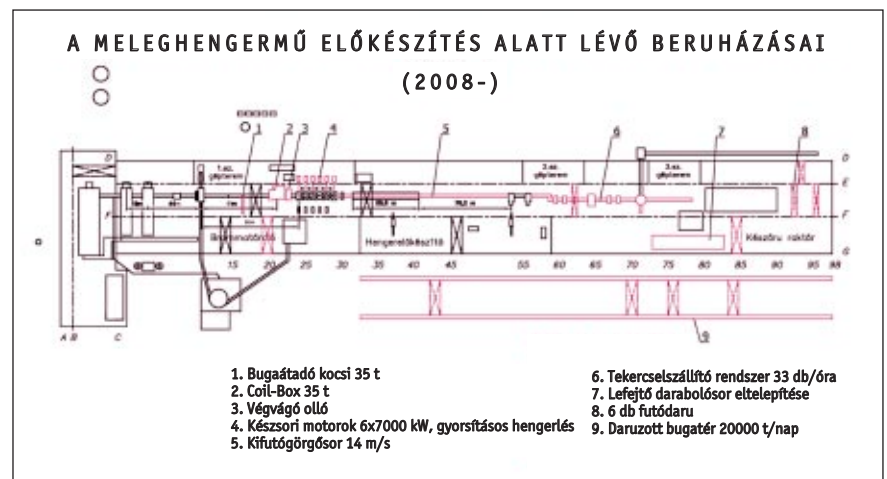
A MELEGHENGERMŰ ELŐKÉSZÍTÉS ALATT LÉVŐ BERUHÁZÁSAI

(2008-)

1 2 3 4 5 6 7 8

D
E
F
G

Hengerelőkészítő

Készáru raktár

15 20 25 30 35 40 45 55 60 65 70 75 80 85 90 95 98

9

A B C

1. Bugaátadó kocsi 35 t
2. Coil-Box 35 t
3. Végvágó olló
4. Készsori motorok 6x7000 kW, gyorsításos hengerlés
5. Kifutógörgősor 14 m/s

6. Tekercselszállító rendszer 33 db/óra
7. Lefejtő darabolósor eltelepítése
8. 6 db futódaru
9. Daruzott bugatér 20000 t/nap